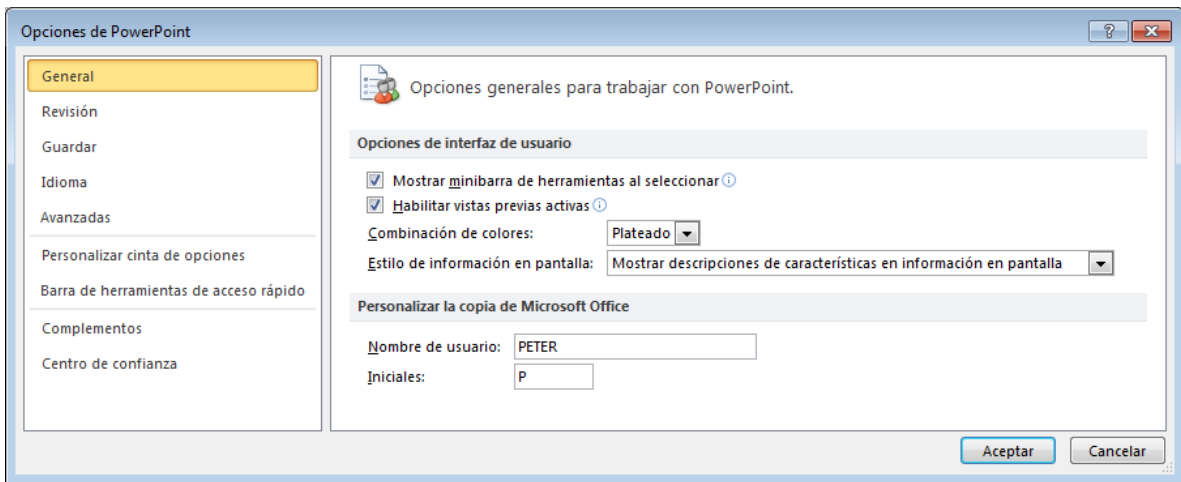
Opciones de PowerPoint

?

General
Revisión
Guardar
Idioma
Avanzadas
Personalizar cinta de opciones
Barra de herramientas de acceso rápido
Complementos
Centro de confianza

Opciones generales para trabajar con PowerPoint.

Opciones de interfaz de usuario

Mostrar minibarra de herramientas al seleccionar
Habilitar vistas previas activas
Combinación de colores: Plateado
Estilo de información en pantalla: Mostrar descripciones de características en información en pantalla

Personalizar la copia de Microsoft Office

Nombre de usuario: PETER
Iniciales: P

Aceptar
Cancelar